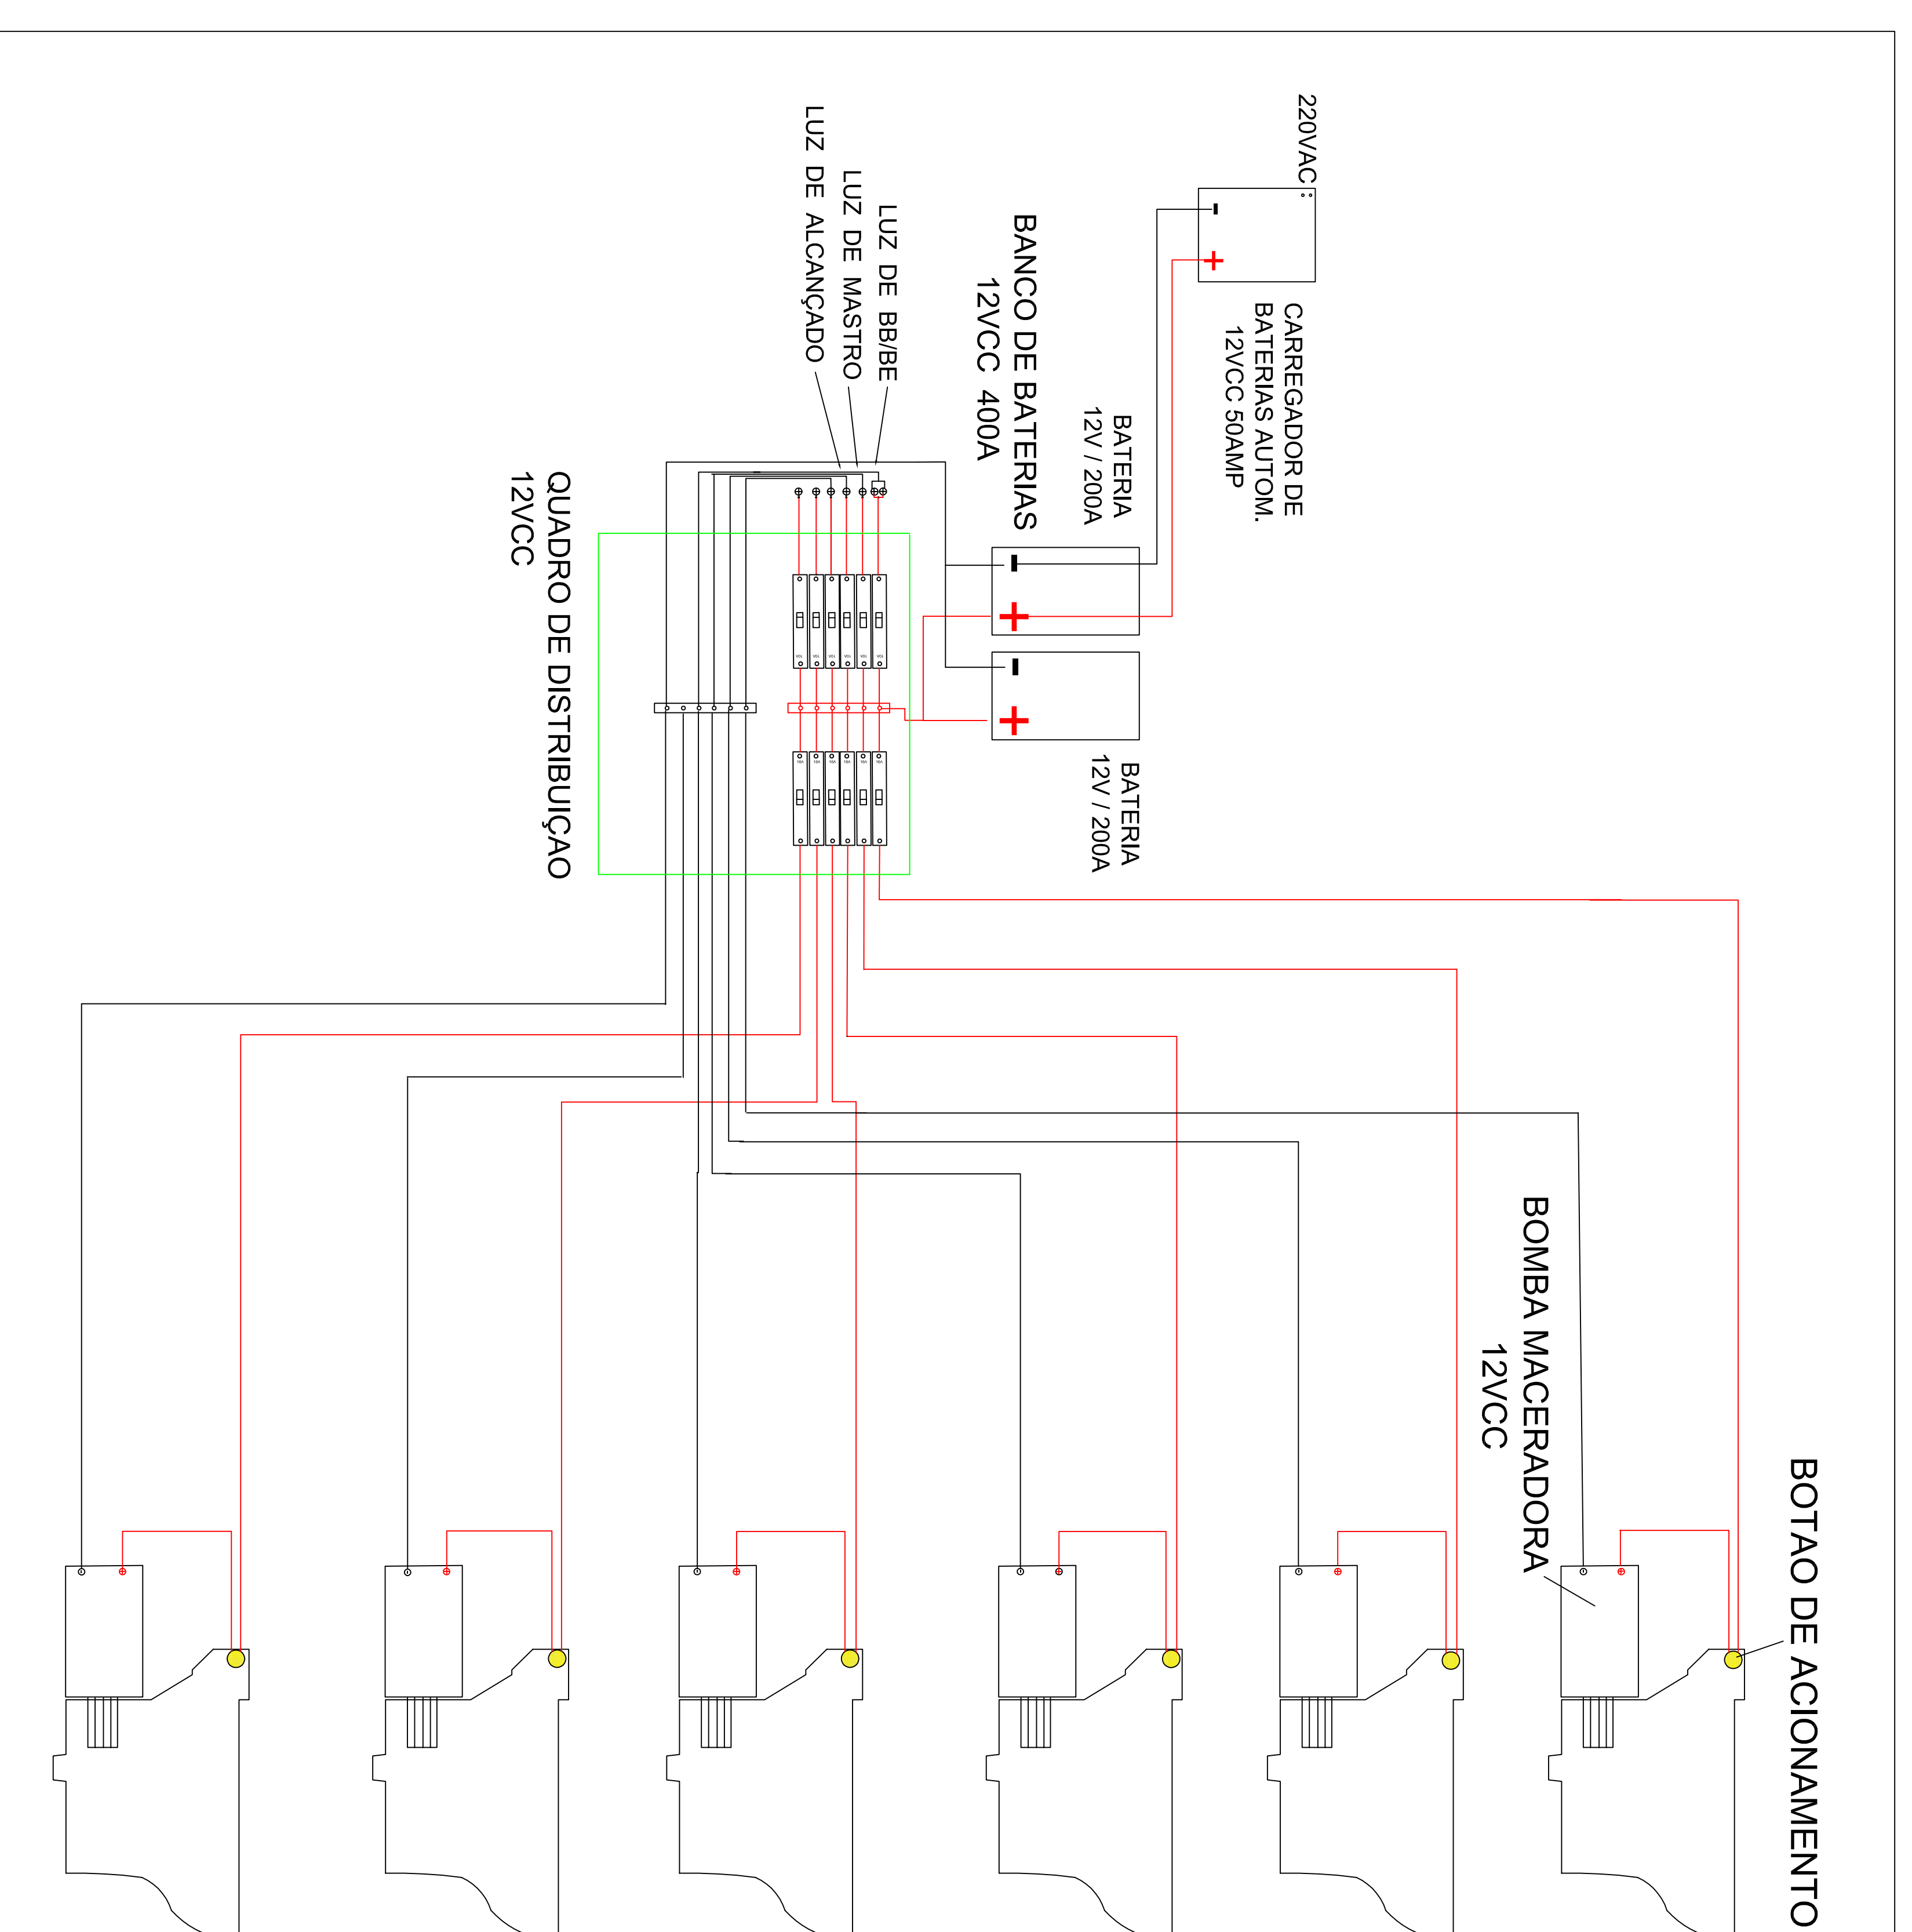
220VAC

CARREGADOR DE BATERIAS AUTOM. 12VCC 50AMP

BATERIA 12V / 200A

BANCO DE BATERIAS 12VCC 400A

LUZ DE BB/BE

LUZ DE MASTRO

LUZ DE ALCANÇADO

QUADRO DE DISTRIBUIÇAO 12VCC

BATERIA 12V / 200A

BOMBA MACERADORA 12VCC

BOTAO DE ACIONAMENTO